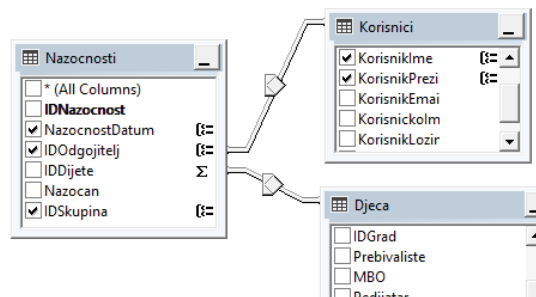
Nazocnosti
* (All Columns)
IDNazocnost
NazocnostDatum
IDOdgojitelj
IDDijete
Nazocan
IDSkupina

Korisnici
KorisnikIme
KorisnikPrezi
KorisnikEmai
KorisnickoIm
KorisnikLozir

Djeca
IDGrad
Prebivaliste
MBO
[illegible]